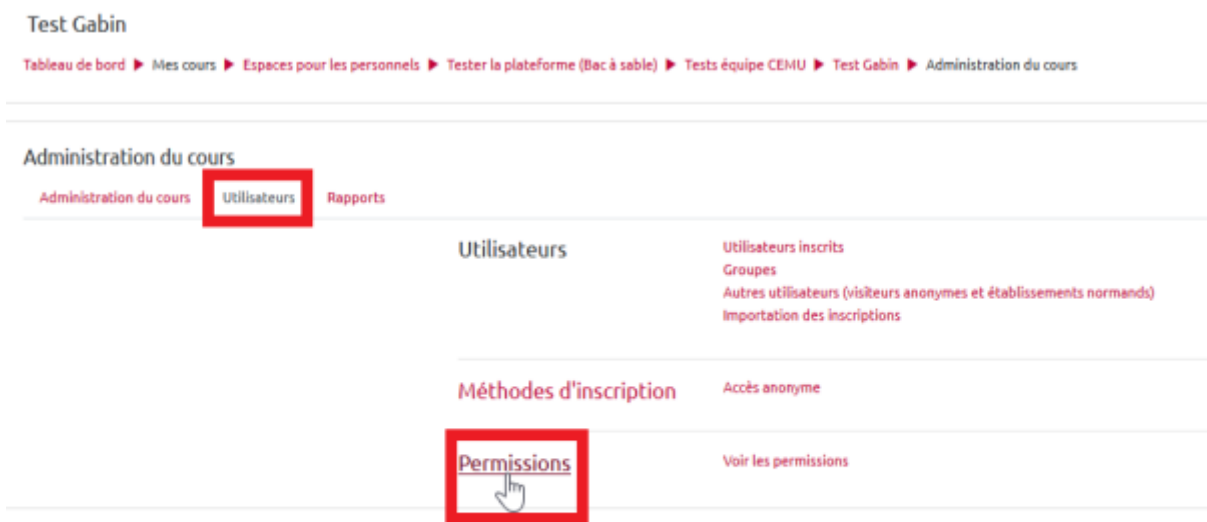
Test Gabin

Tableau de bord ▶ Mes cours ▶ Espaces pour les personnels ▶ Tester la plateforme (Bac à sable) ▶ Tests équipe CEMU ▶ Test Gabin ▶ Administration du cours

Administration du cours

Administration du cours Utilisateurs Rapports

Utilisateurs

Utilisateurs inscrits
Groupes
Autres utilisateurs (visiteurs anonymes et établissements normands)
Importation des inscriptions

Méthodes d'inscription

Accès anonyme

Permissions

Voir les permissions